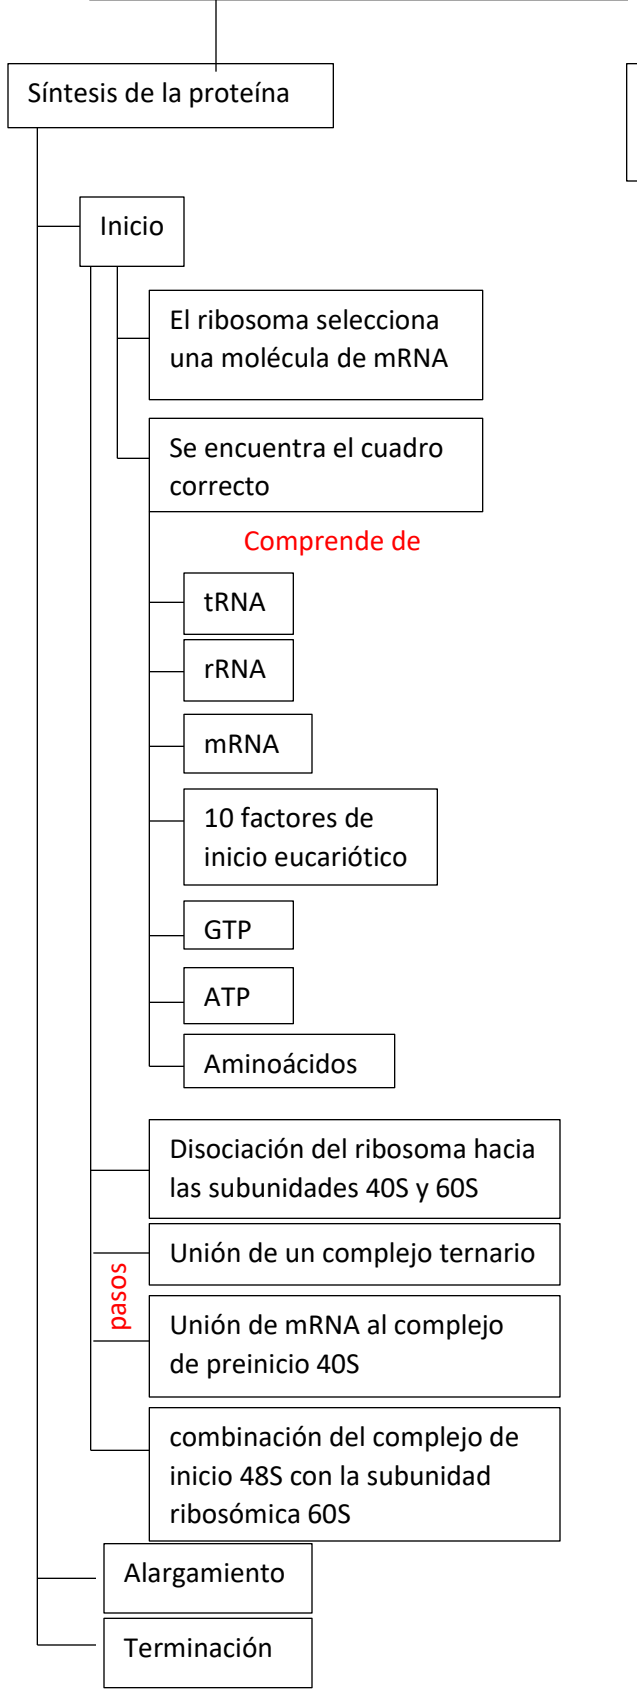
Síntesis de la proteína

Inicio

El ribosoma selecciona una molécula de mRNA

Se encuentra el cuadro correcto

Comprende de

tRNA

rRNA

mRNA

10 factores de inicio eucariótico

GTP

ATP

Aminoácidos

Disociación del ribosoma hacia las subunidades 40S y 60S

pasos

Unión de un complejo ternario

Unión de mRNA al complejo de preinicio 40S

combinación del complejo de inicio 48S con la subunidad ribosómica 60S

Alargamiento

Terminación